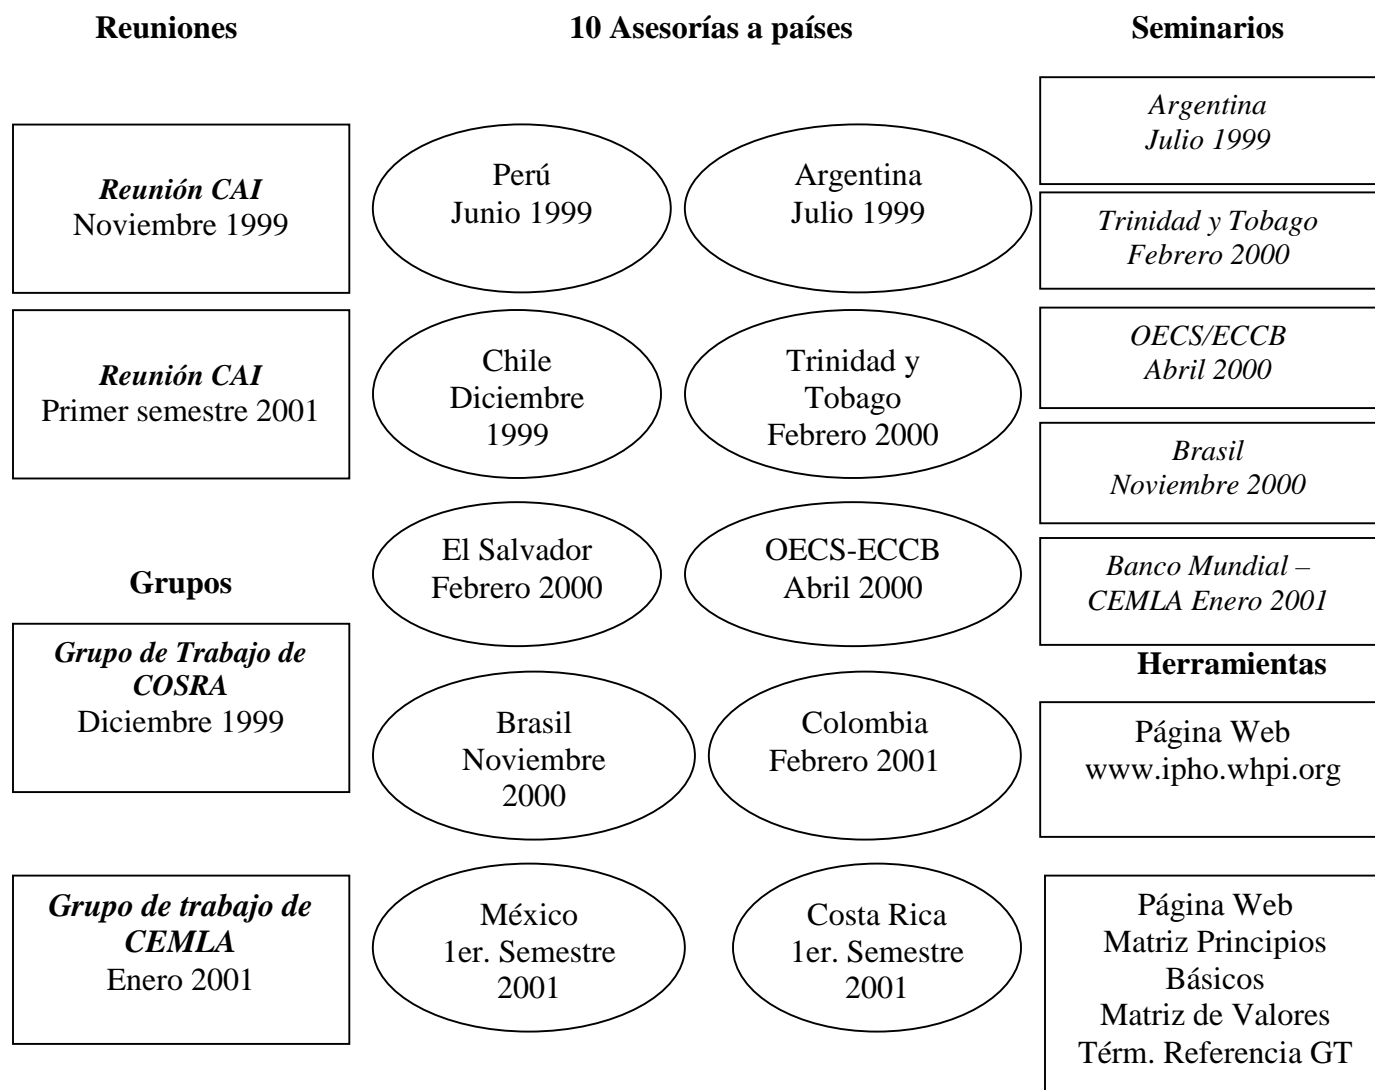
Reuniones

Reunión CAI
Noviembre 1999

Reunión CAI
Primer semestre 2001

Grupos

Grupo de Trabajo de COSRA
Diciembre 1999

Grupo de trabajo de CEMLA
Enero 2001

10 Asesorías a países

Perú
Junio 1999

Argentina
Julio 1999

Chile
Diciembre 1999

Trinidad y Tobago
Febrero 2000

El Salvador
Febrero 2000

OECS-ECCB
Abril 2000

Brasil
Noviembre 2000

Colombia
Febrero 2001

México
1er. Semestre 2001

Costa Rica
1er. Semestre 2001

Seminarios

Argentina
Julio 1999

Trinidad y Tobago
Febrero 2000

OECS/ECCB
Abril 2000

Brasil
Noviembre 2000

Banco Mundial – CEMLA Enero 2001

Herramientas

Página Web
www.ipho.whpi.org

Página Web
Matriz Principios Básicos
Matriz de Valores
Térm. Referencia GT